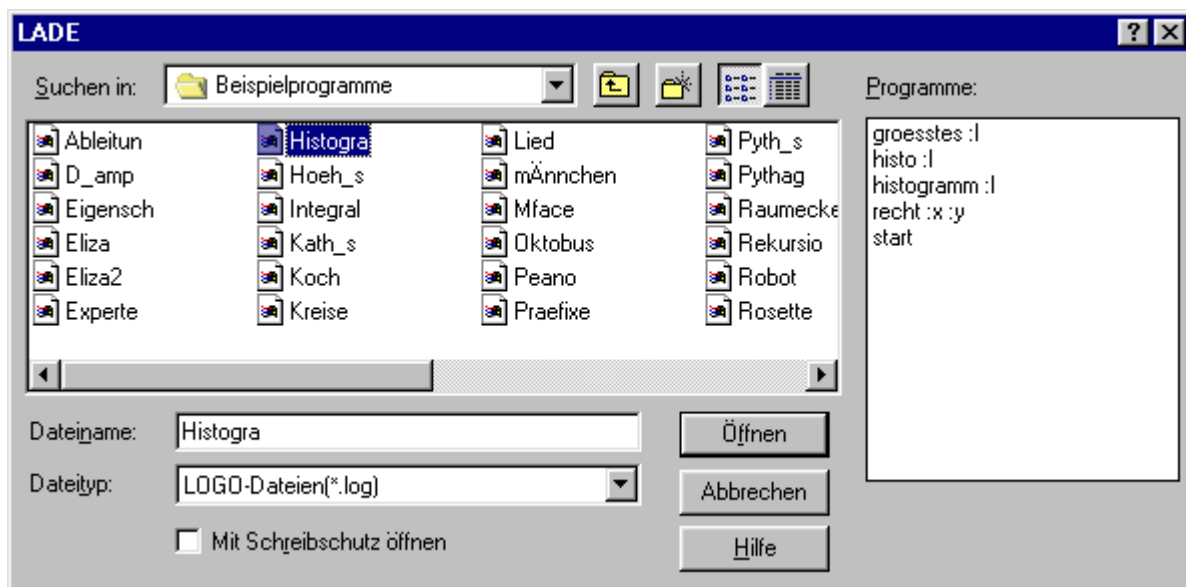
LADE

?

Suchen in: Beispielprogramme

Programme:

Ableitun
D_amp
Eigensch
Eliza
Eliza2
Experte

Histogra
Hoeh_s
Integral
Kath_s
Koch
Kreise

Lied
mÄnnchen
Mface
Oktobus
Peano
Praefixe

Pyth_s
Pythag
Raumecke
Rekursio
Robot
Rosette

groesstes :l
histo :l
histogramm :l
recht :x :y
start

Dateiname: Histogra

Öffnen

Dateityp: LOGO-Dateien(*.log)

Abbrechen

Mit Schreibschutz öffnen

Hilfe